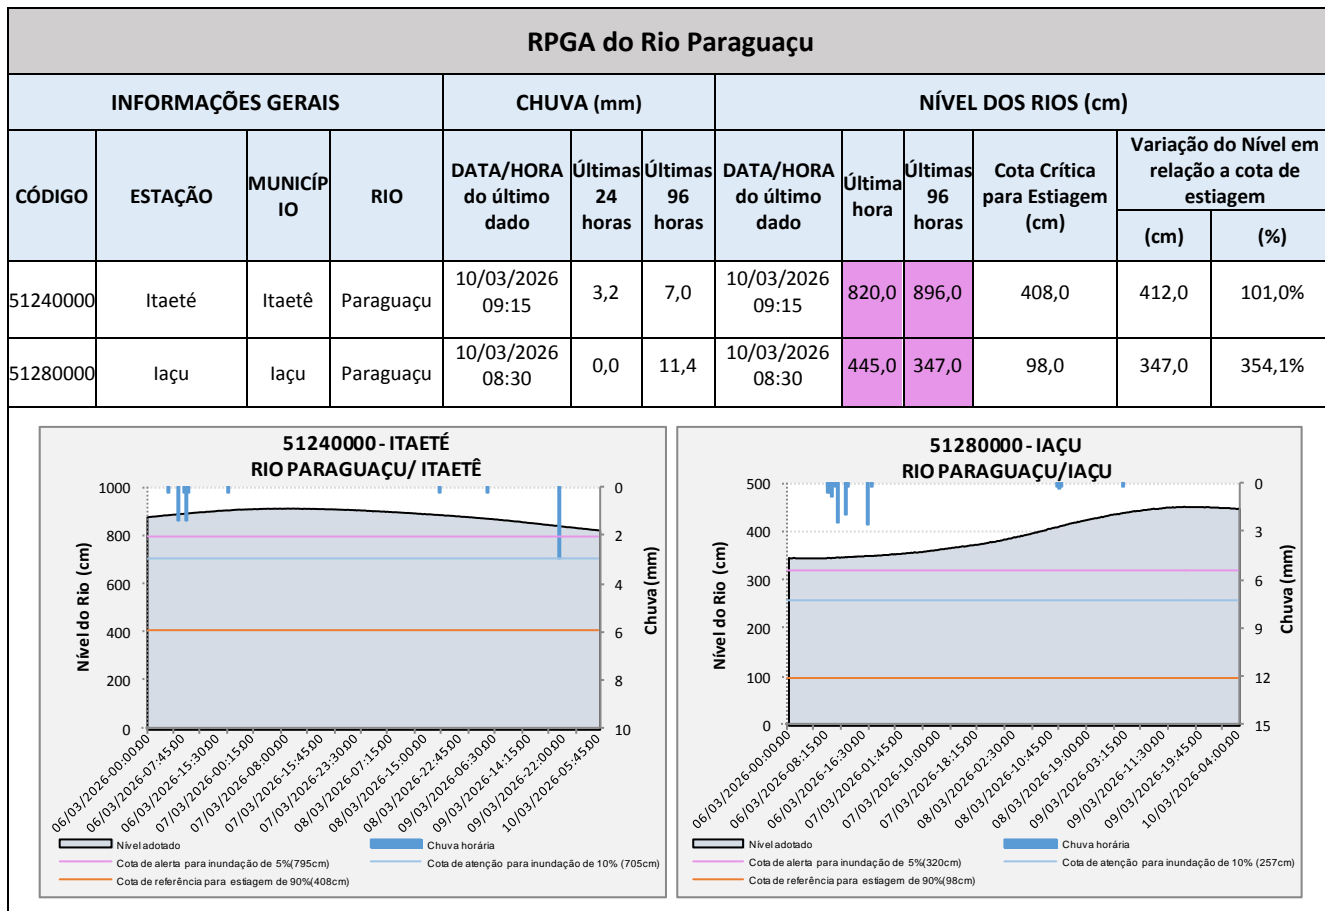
RPGA do Rio Paraguaçu

| INFORMAÇÕES GERAIS | | | | CHUVA (mm) | | | NÍVEL DOS RIOS (cm) | | | | | |
|---|---|---|---|---|---|---|---|---|---|---|---|---|
| CÓDIGO | ESTAÇÃO | MUNICÍPIO | RIO | DATA/HORA do último dado | Últimas 24 horas | Últimas 96 horas | DATA/HORA do último dado | Última hora | Últimas 96 horas | Cota Crítica para Estiagem (cm) | Variação do Nível em relação a cota de estiagem (cm) | (%) |
| 51240000 | Itaeté | Itaetê | Paraguaçu | 10/03/2026 09:15 | 3,2 | 7,0 | 10/03/2026 09:15 | 820,0 | 896,0 | 408,0 | 412,0 | 101,0% |
| 51280000 | Iaçu | Iaçu | Paraguaçu | 10/03/2026 08:30 | 0,0 | 11,4 | 10/03/2026 08:30 | 445,0 | 347,0 | 98,0 | 347,0 | 354,1% |

51240000 - ITAETÉ
RIO PARAGUAÇU/ ITAETÊ
Nível do Rio (cm)
1000
800
600
400
200
0
Chuva (mm)
0
2
4
6
8
10
06/03/2026-00:00:00
06/03/2026-07:45:00
06/03/2026-15:30:00
07/03/2026-00:15:00
07/03/2026-08:00:00
07/03/2026-15:45:00
07/03/2026-23:30:00
08/03/2026-07:15:00
08/03/2026-15:00:00
08/03/2026-22:45:00
09/03/2026-06:30:00
09/03/2026-14:15:00
09/03/2026-22:00:00
10/03/2026-05:45:00
Nível adotado
Chuva horária
Cota de alerta para inundação de 5%(795cm)
Cota de atenção para inundação de 10% (705cm)
Cota de referência para estiagem de 90%(408cm)

51280000 - IAÇU
RIO PARAGUAÇU/IAÇU
Nível do Rio (cm)
500
400
300
200
100
0
Chuva (mm)
0
3
6
9
12
15
06/03/2026-00:00:00
06/03/2026-08:15:00
06/03/2026-16:30:00
07/03/2026-01:45:00
07/03/2026-10:00:00
07/03/2026-18:15:00
08/03/2026-02:30:00
08/03/2026-10:45:00
08/03/2026-19:00:00
09/03/2026-03:15:00
09/03/2026-11:30:00
09/03/2026-19:45:00
10/03/2026-04:00:00
Nível adotado
Chuva horária
Cota de alerta para inundação de 5%(320cm)
Cota de atenção para inundação de 10% (257cm)
Cota de referência para estiagem de 90%(98cm)